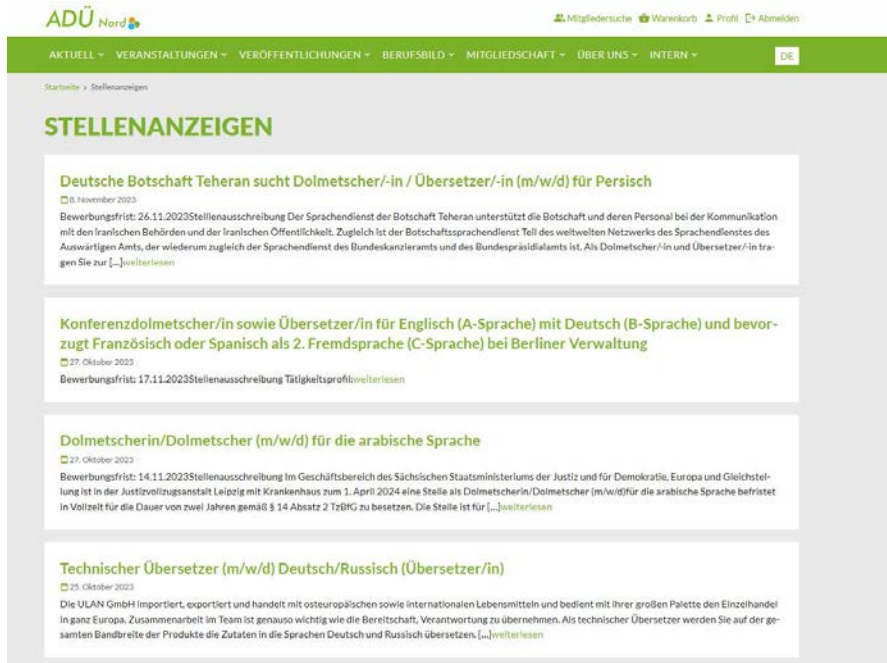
ADÜ Nord

Mitgliedersuche Warenkorb Profil Abmelden

AKTUELL VERANSTALTUNGEN VERÖFFENTLICHUNGEN BERUFSBILD MITGLIEDSCHAFT ÜBER UNS INTERN DE

Startseite > Stellenanzeigen

STELLENANZEIGEN

Deutsche Botschaft Teheran sucht Dolmetscher/-in / Übersetzer/-in (m/w/d) für Persisch

8. November 2023

Bewerbungsfrist: 26.11.2023Stellenausschreibung Der Sprachendienst der Botschaft Teheran unterstützt die Botschaft und deren Personal bei der Kommunikation mit den iranischen Behörden und der iranischen Öffentlichkeit. Zugleich ist der Botschaftssprachendienst Teil des weltweiten Netzwerks des Sprachendienstes des Auswärtigen Amts, der wiederum zugleich der Sprachendienst des Bundeskanzleramts und des Bundespräsidialamts ist. Als Dolmetscher/-in und Übersetzer/-in tragen Sie zur […]weiterlesen

Konferenzdolmetscher/in sowie Übersetzer/in für Englisch (A-Sprache) mit Deutsch (B-Sprache) und bevorzugt Französisch oder Spanisch als 2. Fremdsprache (C-Sprache) bei Berliner Verwaltung

27. Oktober 2023

Bewerbungsfrist: 17.11.2023Stellenausschreibung Tätigkeitsprofil:weiterlesen

Dolmetscherin/Dolmetscher (m/w/d) für die arabische Sprache

27. Oktober 2023

Bewerbungsfrist: 14.11.2023Stellenausschreibung Im Geschäftsbereich des Sächsischen Staatsministeriums der Justiz und für Demokratie, Europa und Gleichstellung ist in der Justizvollzugsanstalt Leipzig mit Krankenhaus zum 1. April 2024 eine Stelle als Dolmetscherin/Dolmetscher (m/w/d)für die arabische Sprache befristet in Vollzeit für die Dauer von zwei Jahren gemäß § 14 Absatz 2 TzBfG zu besetzen. Die Stelle ist für […]weiterlesen

Technischer Übersetzer (m/w/d) Deutsch/Russisch (Übersetzer/in)

25. Oktober 2023

Die ULAN GmbH importiert, exportiert und handelt mit osteuropäischen sowie internationalen Lebensmitteln und bedient mit ihrer großen Palette den Einzelhandel in ganz Europa. Zusammenarbeit im Team ist genauso wichtig wie die Bereitschaft, Verantwortung zu übernehmen. Als technischer Übersetzer werden Sie auf der gesamten Bandbreite der Produkte die Zutaten in die Sprachen Deutsch und Russisch übersetzen. […]weiterlesen